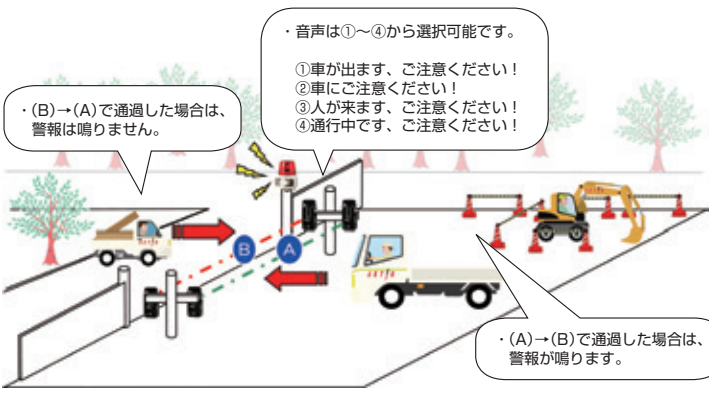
・音声は①～④から選択可能です。

①車が出ます、ご注意ください！
②車にご注意ください！
③人が来ます、ご注意ください！
④通行中です、ご注意ください！

・(B)→(A)で通過した場合は、警報は鳴りません。

B

A

・(A)→(B)で通過した場合は、警報が鳴ります。